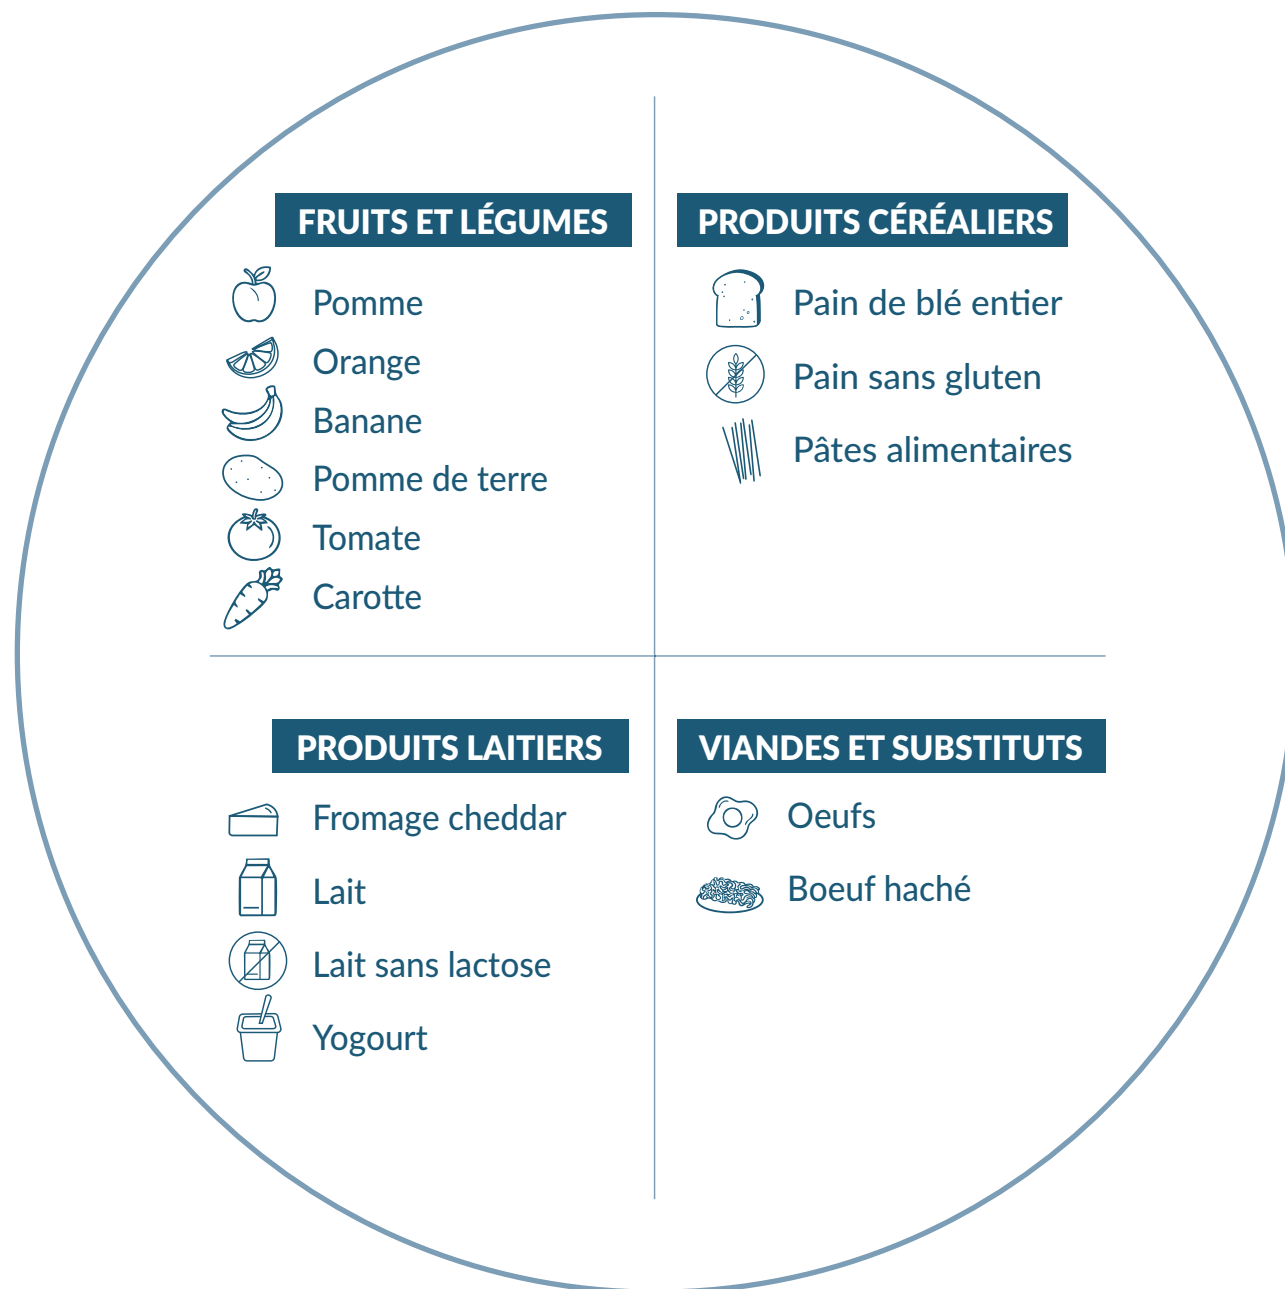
FRUITS ET LÉGUMES

Pomme
Orange
Banane
Pomme de terre
Tomate
Carotte

PRODUITS CÉRÉALIERS

Pain de blé entier
Pain sans gluten
Pâtes alimentaires

PRODUITS LAITIERS

Fromage cheddar
Lait
Lait sans lactose
Yogourt

VIANDES ET SUBSTITUTS

Oeufs
Boeuf haché